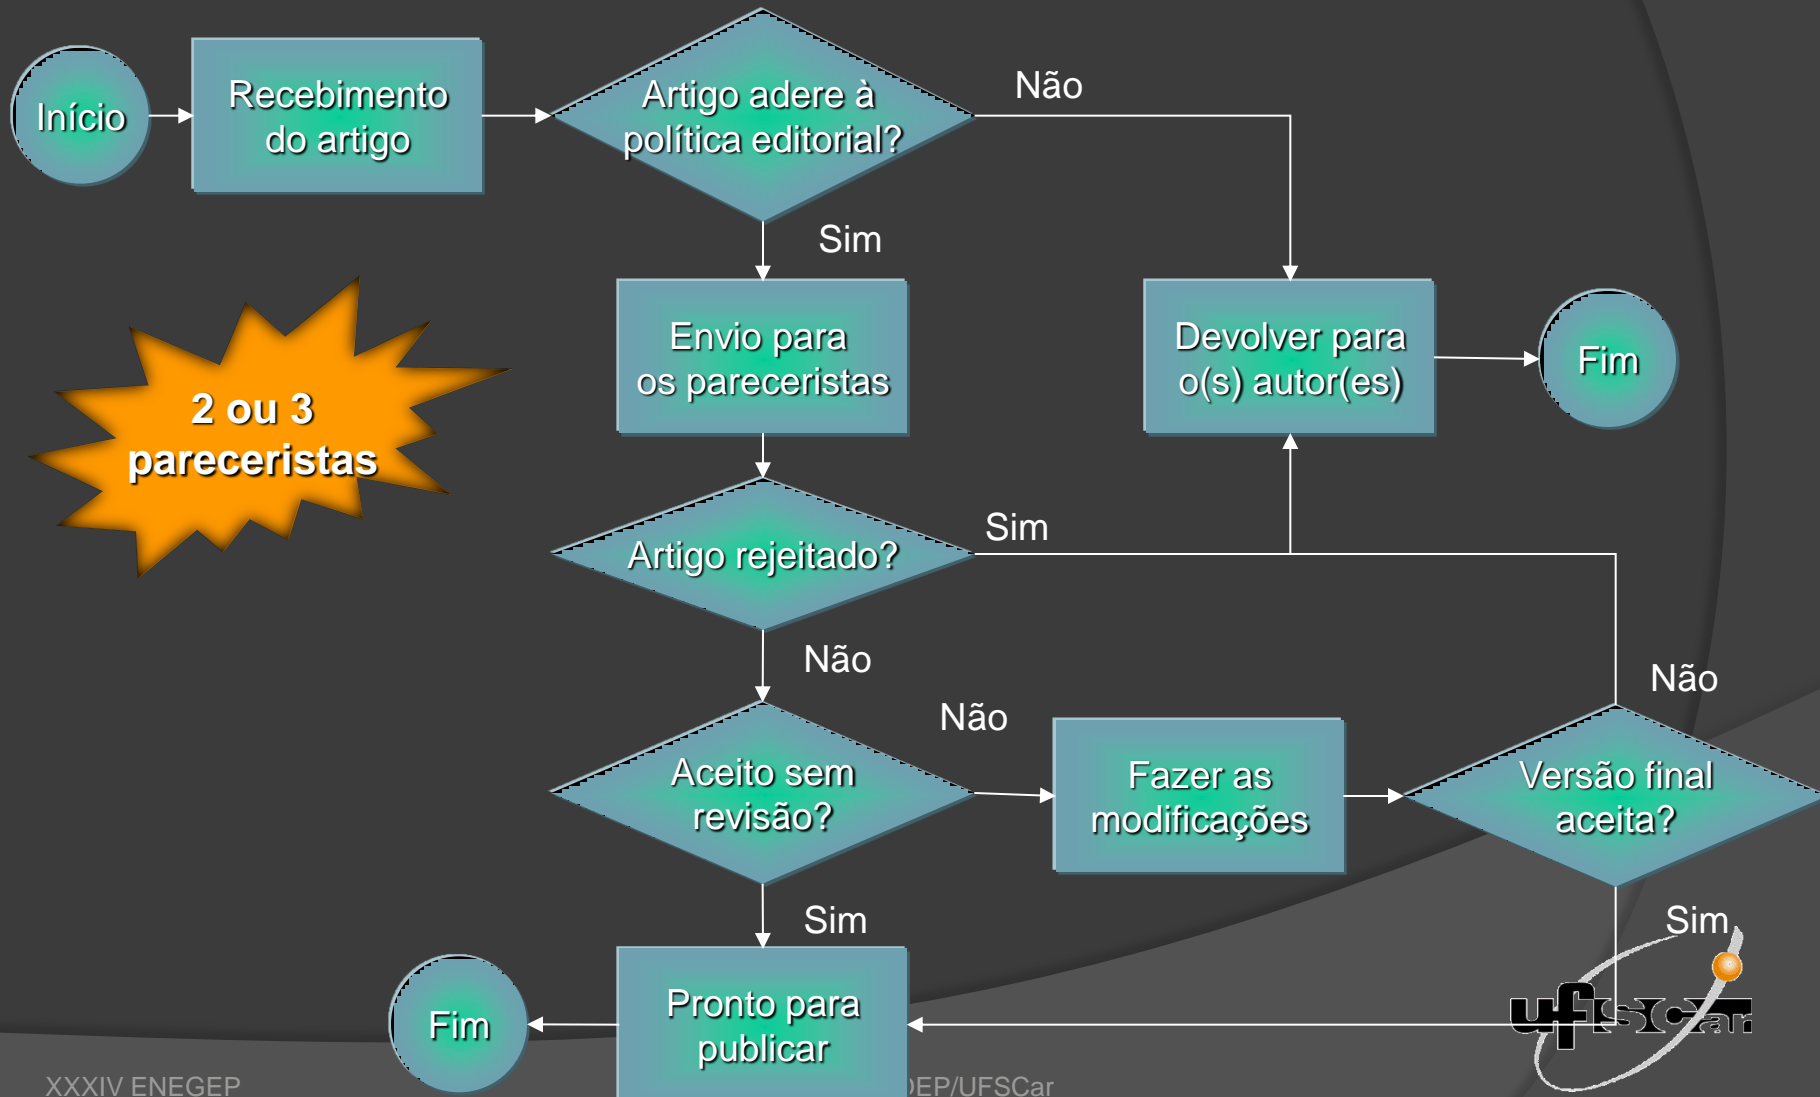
Início

Recebimento do artigo

Artigo adere à política editorial?

Não

Sim

Envio para os pareceristas

Devolver para o(s) autor(es)

Fim

2 ou 3 pareceristas

Artigo rejeitado?

Sim

Não

Não

Não

Aceito sem revisão?

Fazer as modificações

Versão final aceita?

Sim

Sim

Fim

Pronto para publicar

ufscar

XXXIV ENEGEP

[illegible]EP/UFSCar